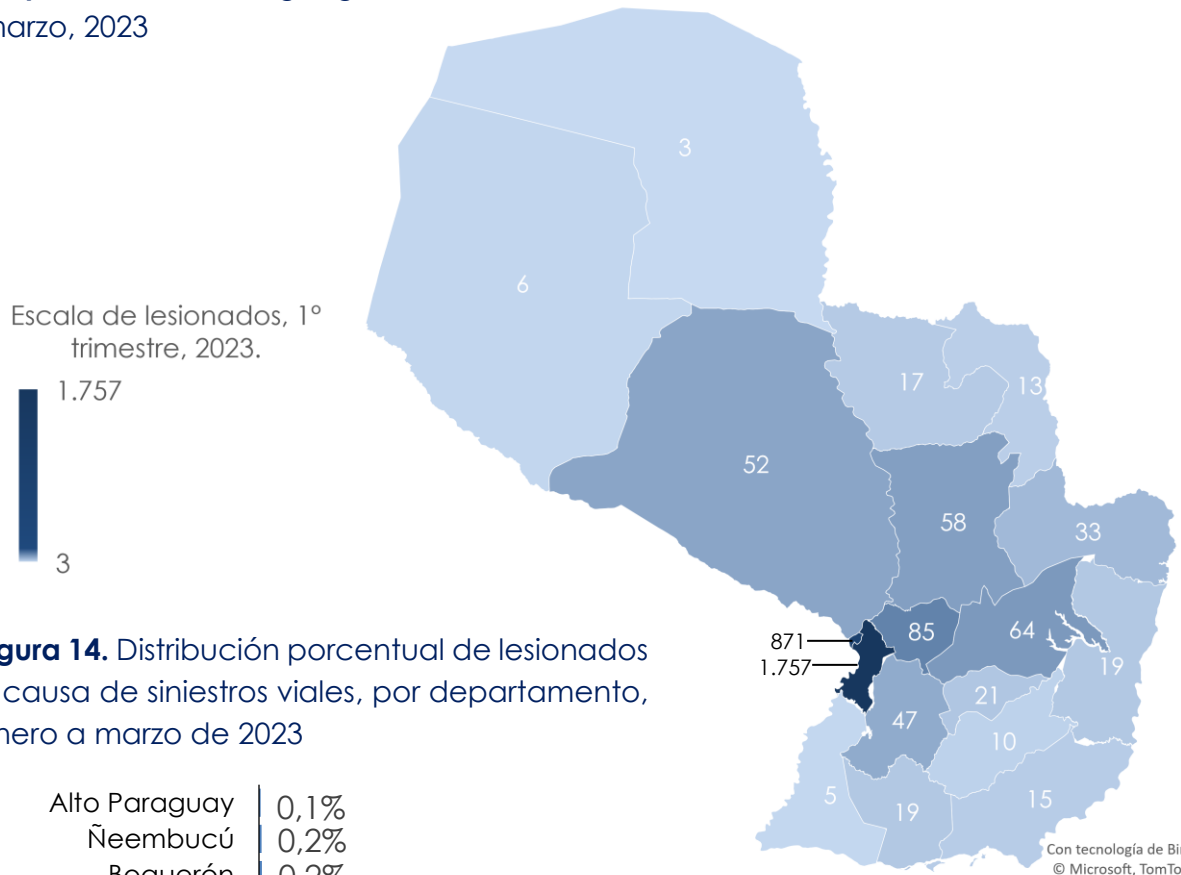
marzo, 2023

Escala de lesionados, 1° trimestre, 2023.

1.757

3

3
6
52
17
13
58
33
871
1.757
85
64
19
21
47
10
5
19
15

Con tecnología de Bi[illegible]
© Microsoft, TomTo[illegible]

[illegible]gura 14. Distribución porcentual de lesionados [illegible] causa de siniestros viales, por departamento, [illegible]nero a marzo de 2023

Alto Paraguay 0,1%
Ñeembucú 0,2%
Boquerón 0,2%